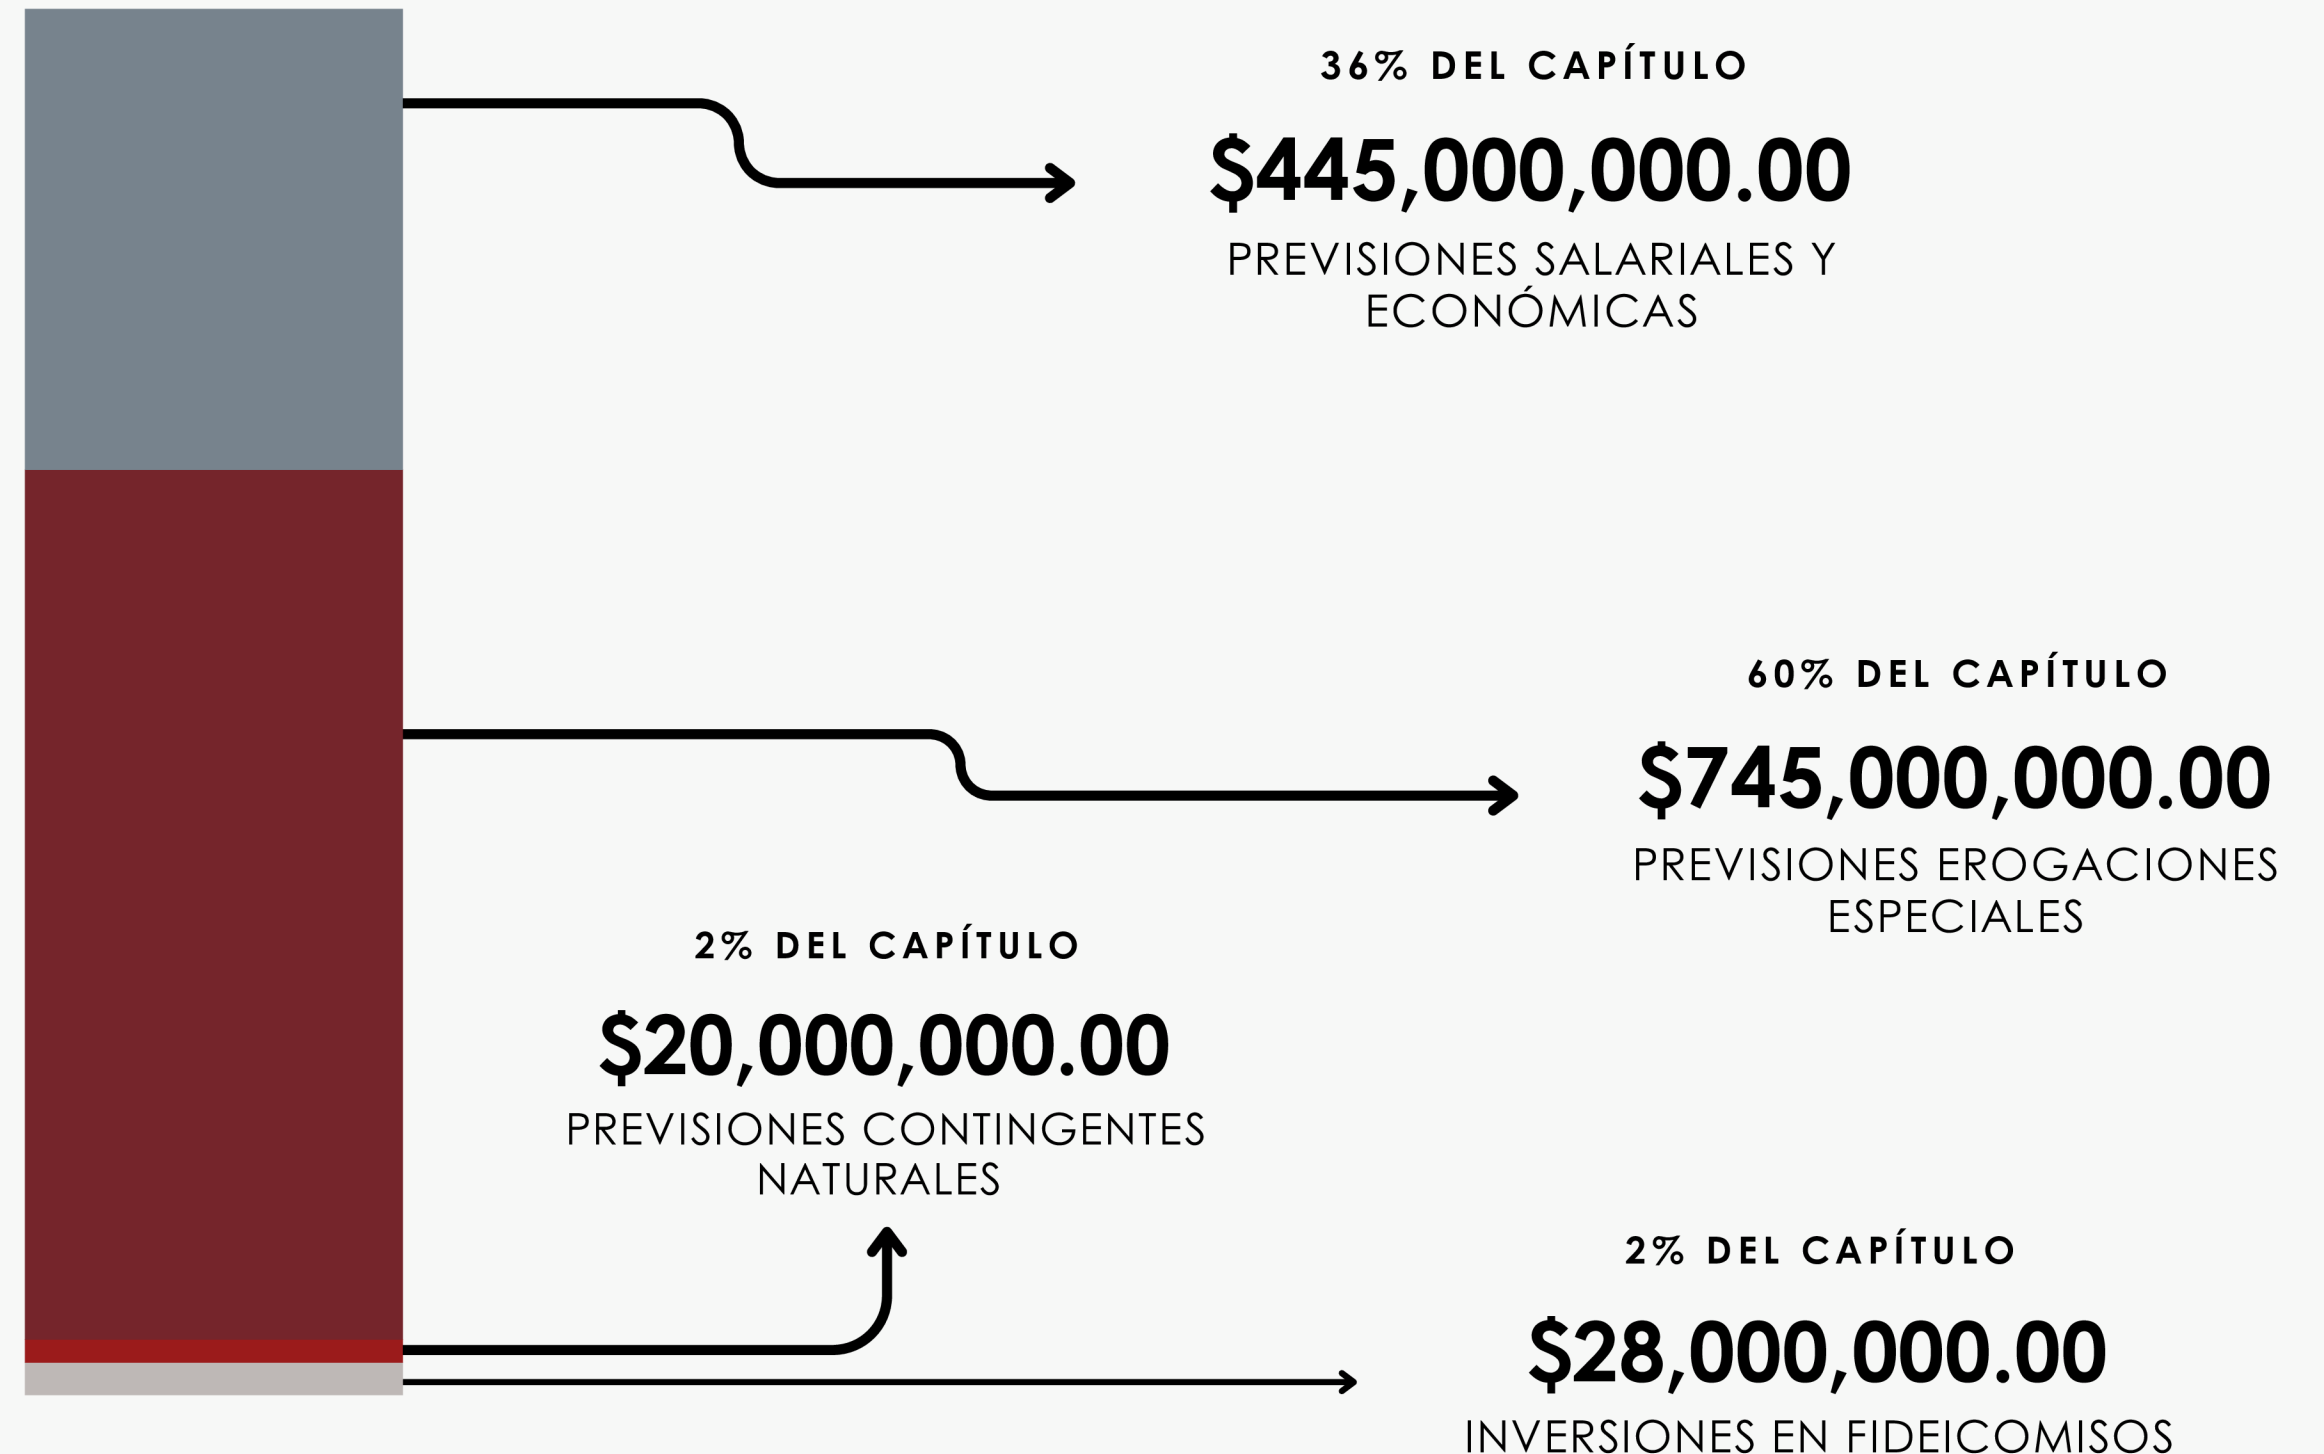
36% DEL CAPÍTULO

$445,000,000.00

PREVISIONES SALARIALES Y ECONÓMICAS

60% DEL CAPÍTULO

$745,000,000.00

PREVISIONES EROGACIONES ESPECIALES

2% DEL CAPÍTULO

$20,000,000.00

PREVISIONES CONTINGENTES NATURALES

2% DEL CAPÍTULO

$28,000,000.00

INVERSIONES EN FIDEICOMISOS